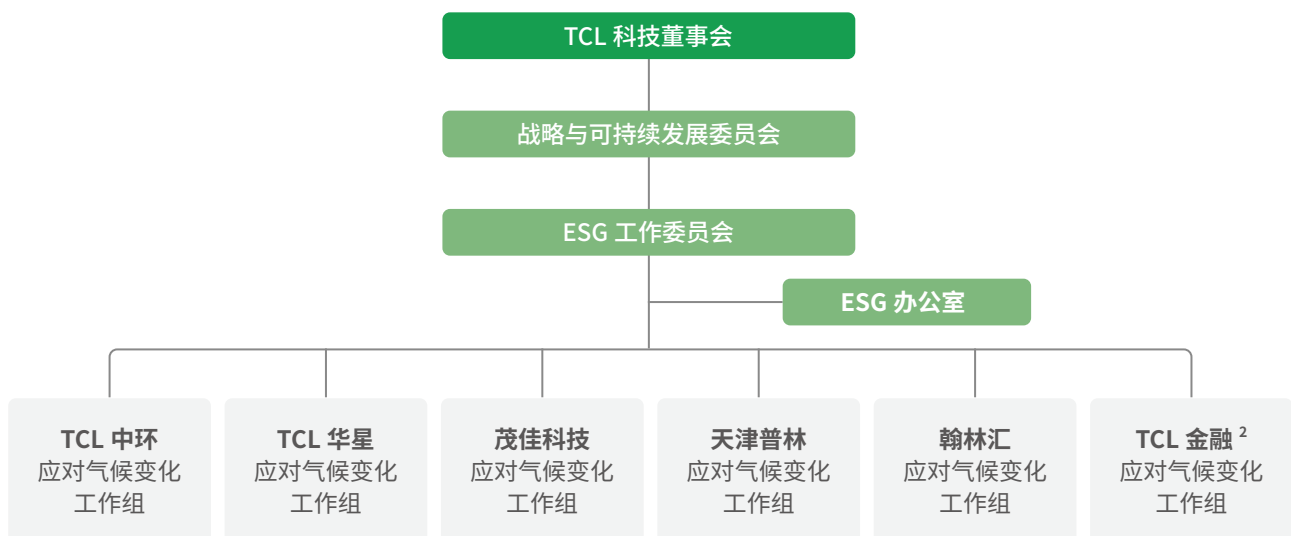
TCL 科技董事会

战略与可持续发展委员会

ESG 工作委员会

ESG 办公室

TCL 中环
应对气候变化工作组

TCL 华星
应对气候变化工作组

茂佳科技
应对气候变化工作组

天津普林
应对气候变化工作组

翰林汇
应对气候变化工作组

TCL 金融 $^2$
应对气候变化工作组